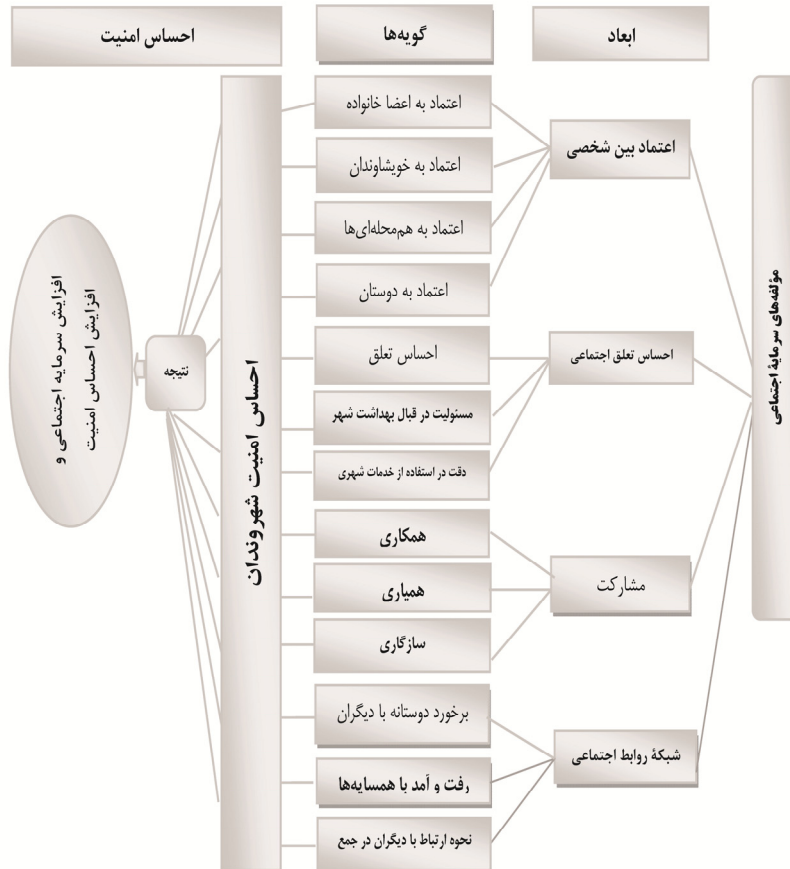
ابعاد

گویه‌ها

احساس امنیت

مؤلفه‌های سرمایهٔ اجتماعی

اعتماد بین شخصی

اعتماد به اعضا خانواده

اعتماد به خویشاوندان

اعتماد به هم‌محله‌ای‌ها

اعتماد به دوستان

احساس تعلق اجتماعی

احساس تعلق

مسئولیت در قبال بهداشت شهر

دقت در استفاده از خدمات شهری

مشارکت

همکاری

همیاری

سازگاری

شبکهٔ روابط اجتماعی

برخورد دوستانه با دیگران

رفت و آمد با همسایه‌ها

نحوه ارتباط با دیگران در جمع

احساس امنیت شهروندان

نتیجه

افزایش سرمایه اجتماعی و افزایش احساس امنیت